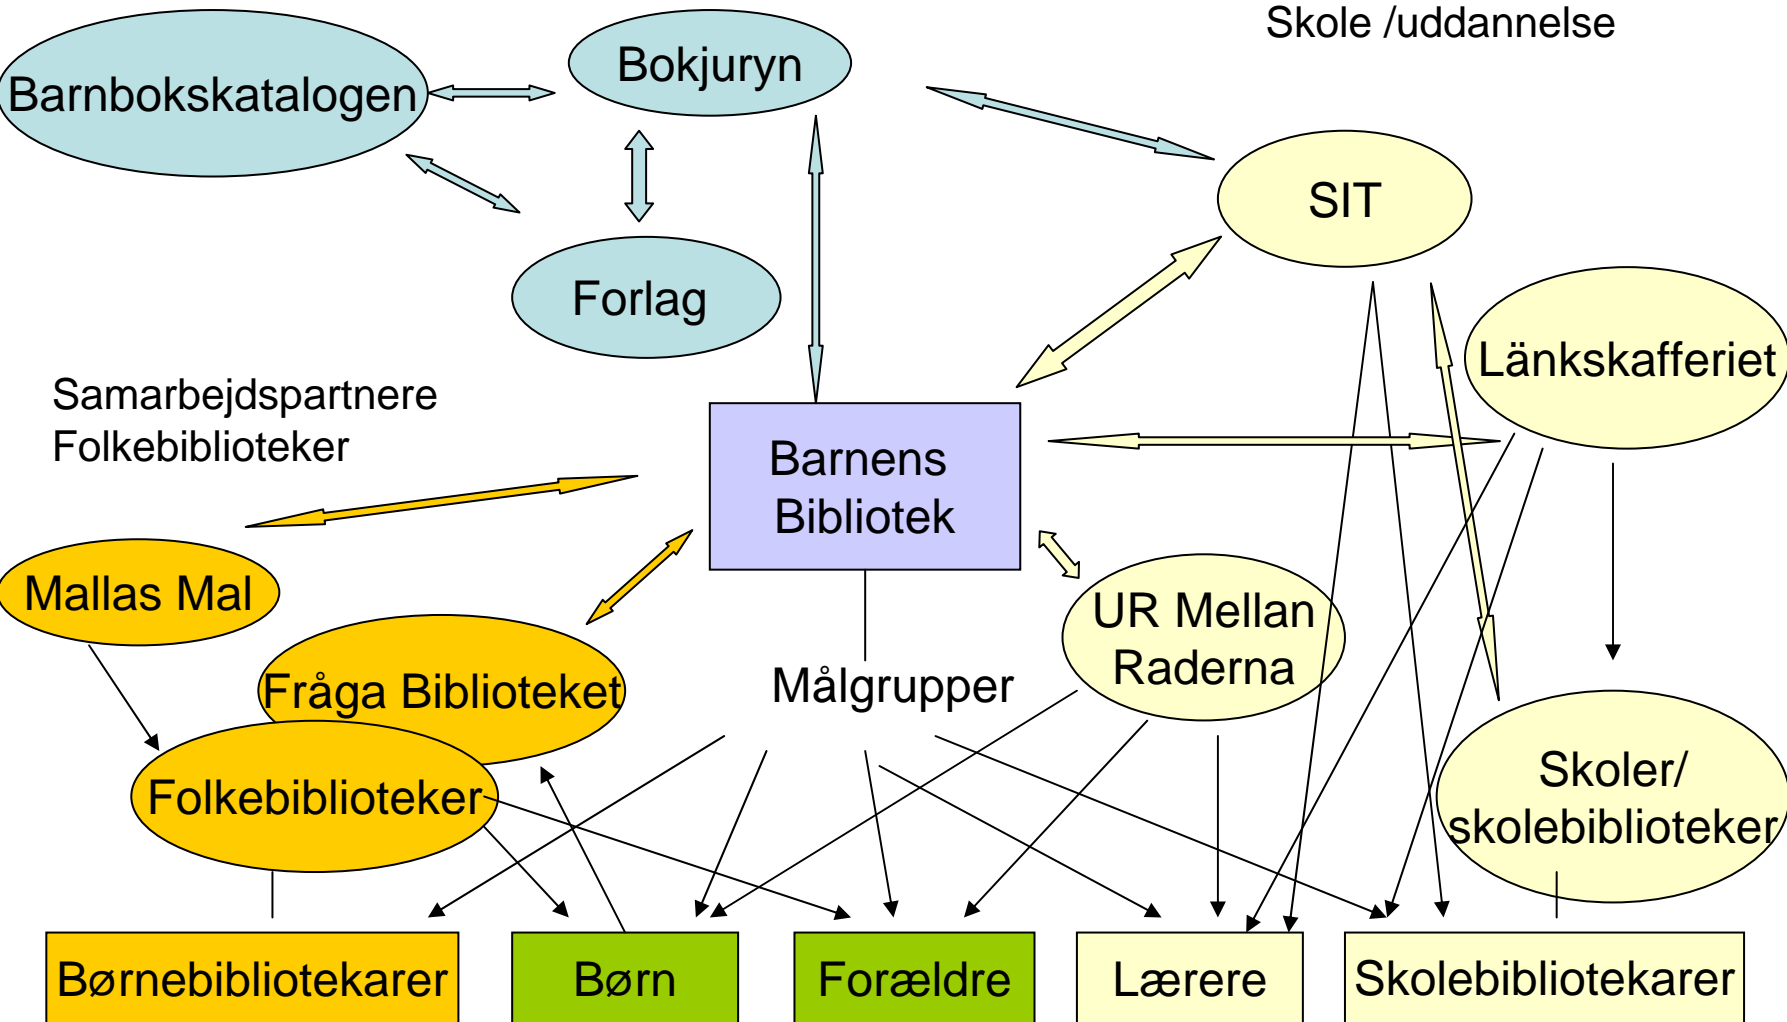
Skole /uddannelse

Barnbokskatalogen

Bokjuryn

Forlag

SIT

Länkskafferiet

Samarbejdspartnere
Folkebiblioteker

Barnens Bibliotek

Mallas Mal

Fråga Biblioteket

UR Mellan Raderna

Målgrupper

Folkebiblioteker

Skoler/ skolebiblioteker

Børnebibliotekarer

Børn

Forældre

Lærere

Skolebibliotekarer